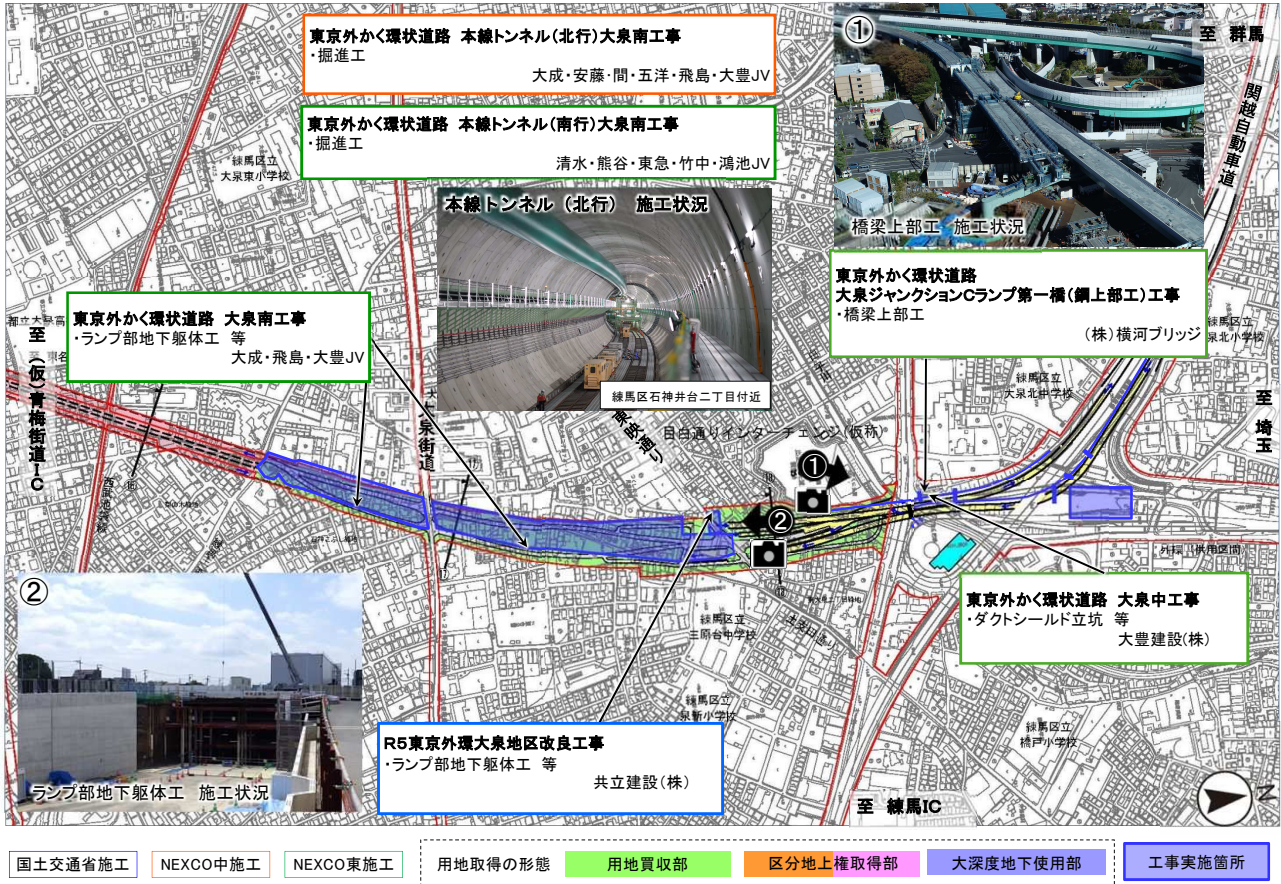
東京外かく環状道路 本線トンネル(北行)大泉南工事
・掘進工
大成・安藤・間・五洋・飛島・大豊JV

東京外かく環状道路 本線トンネル(南行)大泉南工事
・掘進工
清水・熊谷・東急・竹中・鴻池JV

①

至 群馬

関越自動車道

橋梁上部工 施工状況

本線トンネル(北行) 施工状況

練馬区石神井台二丁目付近

東京外かく環状道路
大泉ジャンクションCランプ第一橋(鋼上部工)工事
・橋梁上部工
(株)横河ブリッジ

東京外かく環状道路 大泉南工事
・ランプ部地下躯体工 等
大成・飛島・大豊JV

至 (仮)青梅街道IC

大泉街道

東京外環通り

目白通りインターチェンジ(仮称)

至 埼玉

練馬区立大泉東小学校

練馬区立大泉北中学校

練馬区立東北小学校

①

②

東京外かく環状道路 大泉中工事
・ダクトシールド立坑 等
大豊建設(株)

②

ランプ部地下躯体工 施工状況

練馬区立三原台中学校

練馬区立泉新小学校

練馬区立橋戸小学校

R5東京外環大泉地区改良工事
・ランプ部地下躯体工 等
共立建設(株)

至 練馬IC

国土交通省施工 | NEXCO中施工 | NEXCO東施工 | 用地取得の形態 | 用地買収部 | 区分地上権取得部 | 大深度地下使用部 | 工事実施箇所